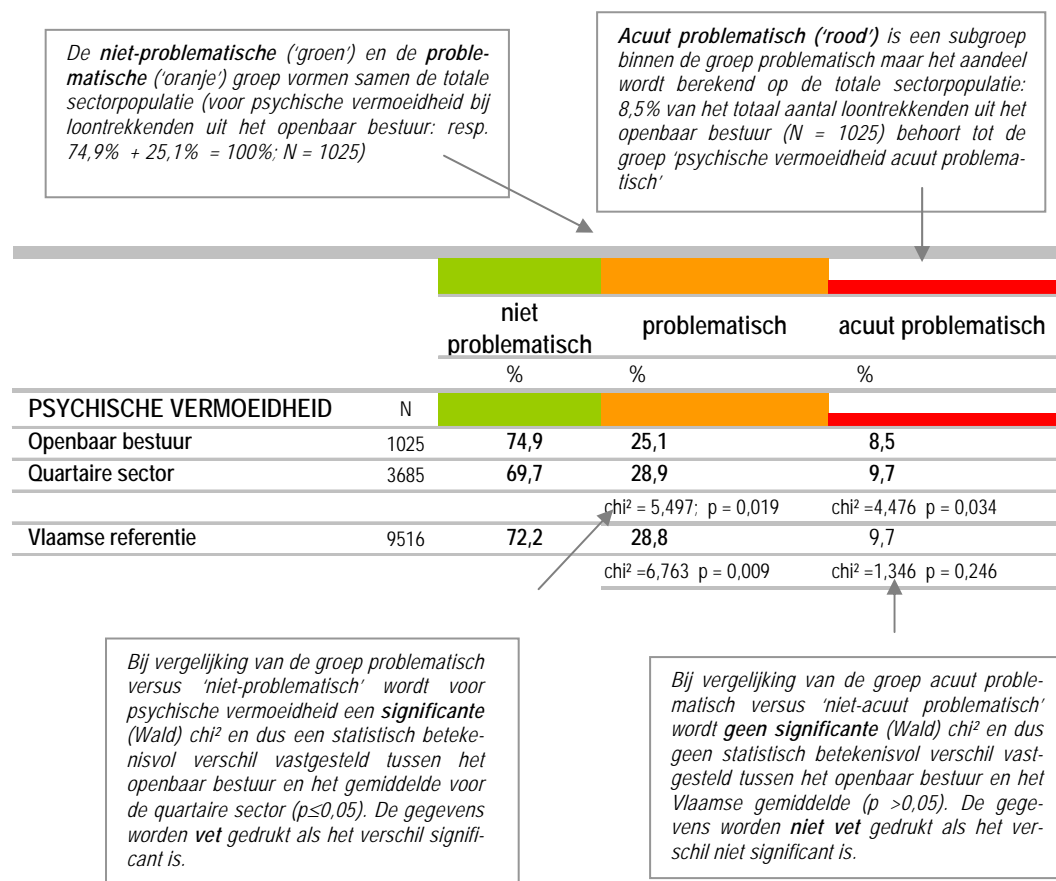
*De **niet-problematische** ('groen') en de **problematische** ('oranje') groep vormen samen de totale sectorpopulatie (voor psychische vermoeidheid bij loontrekkenden uit het openbaar bestuur: resp. 74,9% + 25,1% = 100%; N = 1025)*

***Acuut problematisch ('rood')** is een subgroep binnen de groep problematisch maar het aandeel wordt berekend op de totale sectorpopulatie: 8,5% van het totaal aantal loontrekkenden uit het openbaar bestuur (N = 1025) behoort tot de groep 'psychische vermoeidheid acuut problematisch'*

| | | niet problematisch | problematisch | acuut problematisch |
|---|---|---|---|---|
| | | % | % | % |
| PSYCHISCHE VERMOEIDHEID | N | | | |
| Openbaar bestuur | 1025 | 74,9 | 25,1 | 8,5 |
| Quartaire sector | 3685 | 69,7 | 28,9 | 9,7 |
| | | | chi² = 5,497; p = 0,019 | chi² =4,476 p = 0,034 |
| Vlaamse referentie | 9516 | 72,2 | 28,8 | 9,7 |
| | | | chi² =6,763 p = 0,009 | chi² =1,346 p = 0,246 |

*Bij vergelijking van de groep problematisch versus 'niet-problematisch' wordt voor psychische vermoeidheid een **significante** (Wald) chi² en dus een statistisch betekenisvol verschil vastgesteld tussen het openbaar bestuur en het gemiddelde voor de quartaire sector (p≤0,05). De gegevens worden **vet** gedrukt als het verschil significant is.*

*Bij vergelijking van de groep acuut problematisch versus 'niet-acuut problematisch' wordt **geen significante** (Wald) chi² en dus geen statistisch betekenisvol verschil vastgesteld tussen het openbaar bestuur en het Vlaamse gemiddelde (p >0,05). De gegevens worden **niet vet** gedrukt als het verschil niet significant is.*